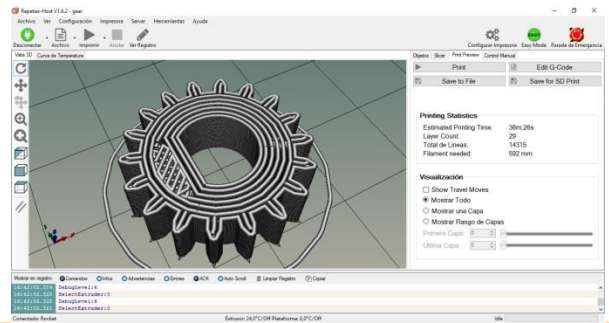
Repetier-Host V1.6.2 - gear

Archivo Ver Configuración Impresora Server Herramientas Ayuda

Desconectar Archivo Imprimir Anular Ver Registro

Configurar Impresora Easy Mode Parada de Emergencia

Vista 3D Curva de Temperatura

Objetos Slicer Print Preview Control Manual

Print
Edit G-Code
Save to File
Save for SD Print

Printing Statistics

Estimated Printing Time: 36m:26s
Layer Count: 29
Total de Lineas: 14315
Filament needed: 592 mm

Visualización

Show Travel Moves
Mostrar Todo
Mostrar una Capa
Mostrar Rango de Capas
Primera Capa: 0
Última Capa: 0

Mostrar en registro: Comandos Infos Advertencias Errores ACK Auto Scroll Limpiar Registro Copiar

16:42:02.319 DebugLevel:6
16:42:02.320 SelectExtruder:0
16:42:02.320 DebugLevel:6
16:42:02.321 SelectExtruder:0

Conectado: Rocket Extrusor: 24,0°C/Off Plataforma: 0,0°C/Off Idle